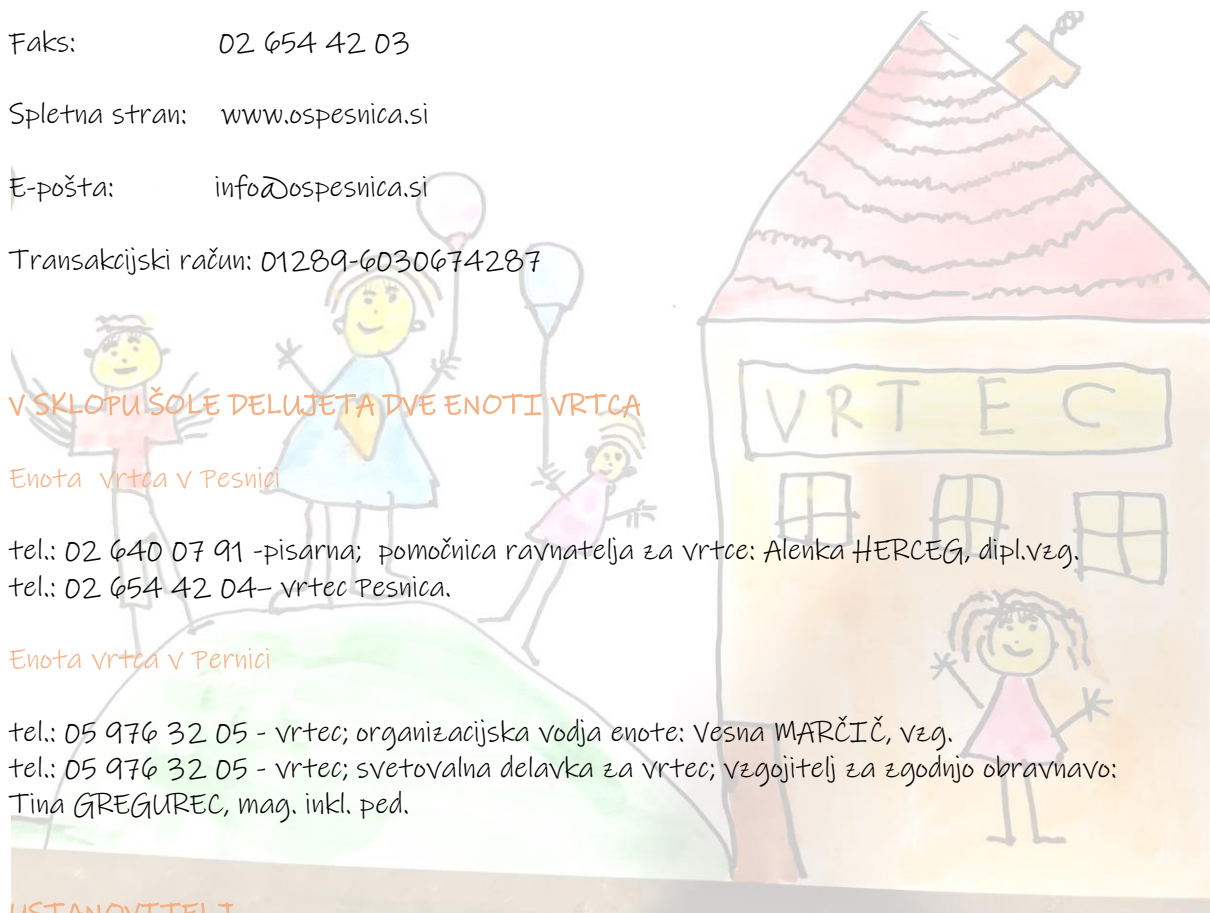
Faks: 02 654 42 03

Spletna stran: www.ospesnica.si

E-pošta: info@ospesnica.si

Transakcijski račun: 01289-6030674287

V SKLOPU ŠOLE DELUJETA DVE ENOTI VRTCA

Enota vrtca v Pesnici

tel.: 02 640 07 91 -pisarna; pomočnica ravnatelja za vrtce: Alenka HERCEG, dipl.vzg.
tel.: 02 654 42 04– vrtec Pesnica.

Enota vrtca v Pernici

tel.: 05 976 32 05 - vrtec; organizacijska vodja enote: Vesna MARČIČ, vzg.
tel.: 05 976 32 05 - vrtec; svetovalna delavka za vrtec; vzgojitelj za zgodnjo obravnavo: Tina GREGUREC, mag. inkl. ped.

VRTEC

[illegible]